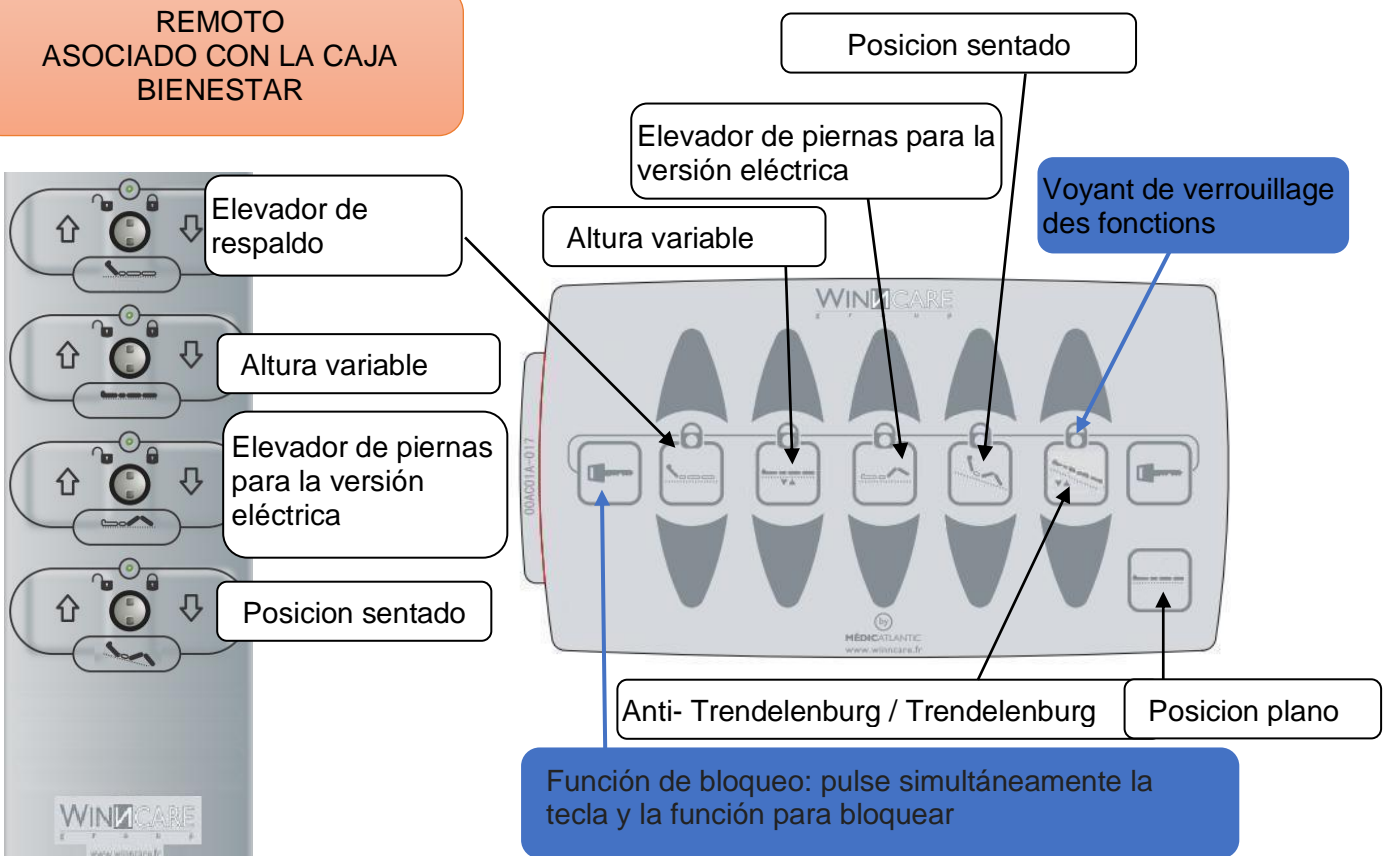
REMOTO
ASOCIADO CON LA CAJA BIENESTAR

Posicion sentado

Elevador de piernas para la versión eléctrica

Voyant de verrouillage des fonctions

Elevador de respaldo

Altura variable

WINNCARE
GROUP

Altura variable

Elevador de piernas para la versión eléctrica

Posicion sentado

00AC01A-017

by
MÉDICATLANTIC
www.winncare.fr

Anti- Trendelenburg / Trendelenburg

Posicion plano

Función de bloqueo: pulse simultáneamente la tecla y la función para bloquear

WINNCARE
GROUP
www.winncare.fr